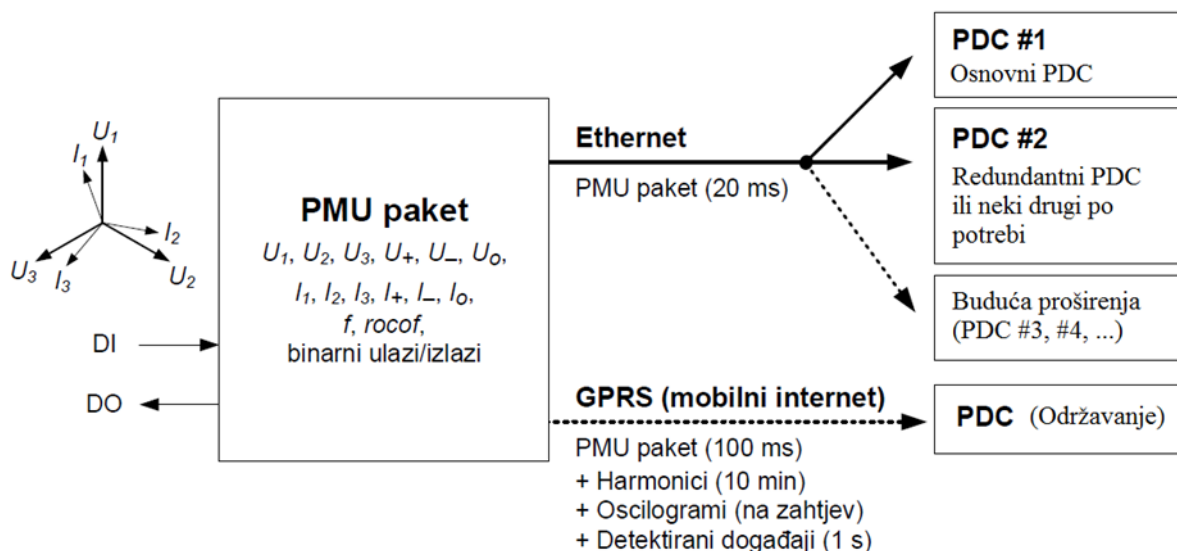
$U_1$
$I_1$
$I_2$
$U_3$
$I_3$
$U_2$

DI

DO

**PMU paket**
$U_1$, $U_2$, $U_3$, $U_+$, $U_-$, $U_o$,
$I_1$, $I_2$, $I_3$, $I_+$, $I_-$, $I_o$,
$f$, $rocof$,
binarni ulazi/izlazi

**Ethernet**
PMU paket (20 ms)

**GPRS (mobilni internet)**
PMU paket (100 ms)
+ Harmonici (10 min)
+ Oscilogrami (na zahtjev)
+ Detektirani događaji (1 s)

**PDC #1**
Osnovni PDC

**PDC #2**
Redundantni PDC ili neki drugi po potrebi

Buduća proširenja (PDC #3, #4, ...)

**PDC** (Održavanje)